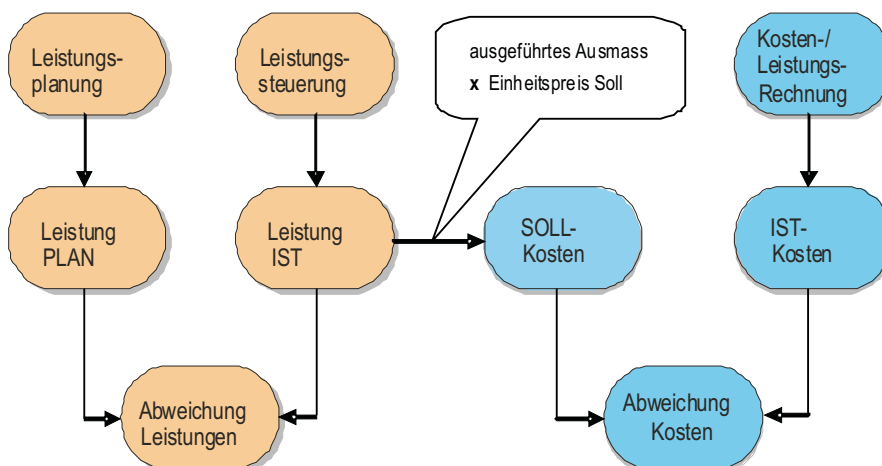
Leistungs-
planung

Leistungs-
steuerung

ausgeführtes Ausmass
**x** Einheitspreis Soll

Kosten-/
Leistungs-
Rechnung

Leistung
PLAN

Leistung
IST

SOLL-
Kosten

IST-
Kosten

Abweichung
Leistungen

Abweichung
Kosten